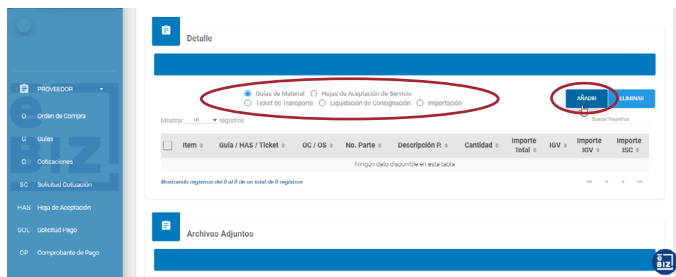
PROVEEDOR

O Orden de Compra

G Guías

C Cotizaciones

SC Solicitud Cotización

HAS Hoja de Aceptación

SOL Solicitud Pago

CP Comprobante de Pago

Detalle

Guías de Material Hojas de Aceptación de Servicio Ticket de Transporte Liquidación de Consignación Importación

AÑADIR ELIMINAR

Mostrar 10 registros

Buscar Registros

| | Item | Guía / HAS / Ticket | OC / OS | No. Parte | Descripción P. | Cantidad | Importe Total | IGV | Importe IGV | Importe ISC |
|---|---|---|---|---|---|---|---|---|---|---|
| Ningún dato disponible en esta tabla | | | | | | | | | | |

Mostrando registros del 0 al 0 de un total de 0 registros

Archivos Adjuntos

BIZ